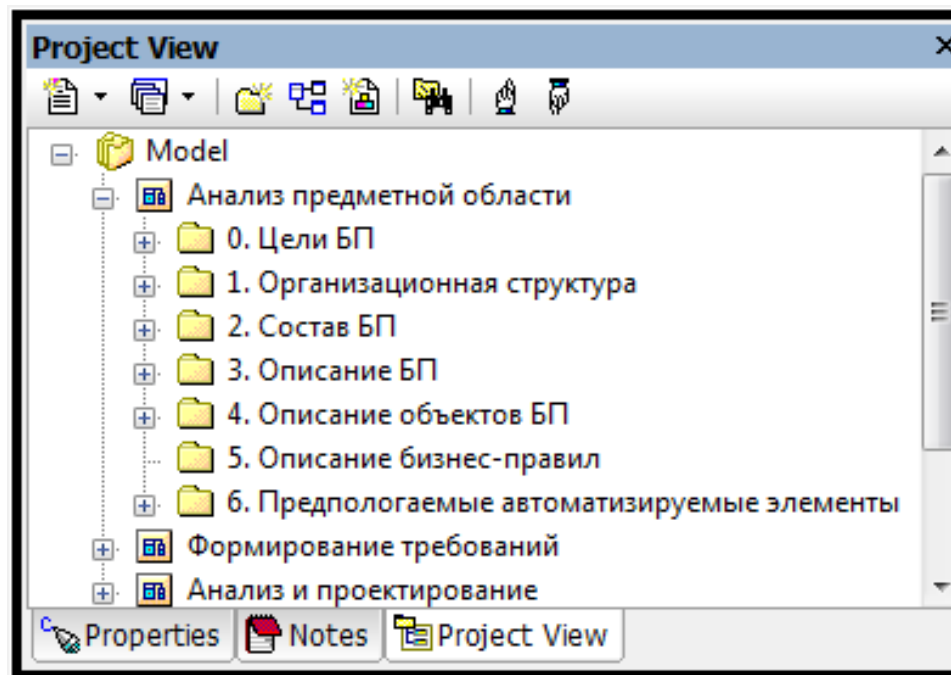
Project View

Model
Анализ предметной области
0. Цели БП
1. Организационная структура
2. Состав БП
3. Описание БП
4. Описание объектов БП
5. Описание бизнес-правил
6. Предпологаемые автоматизируемые элементы
Формирование требований
Анализ и проектирование

Properties | Notes | Project View